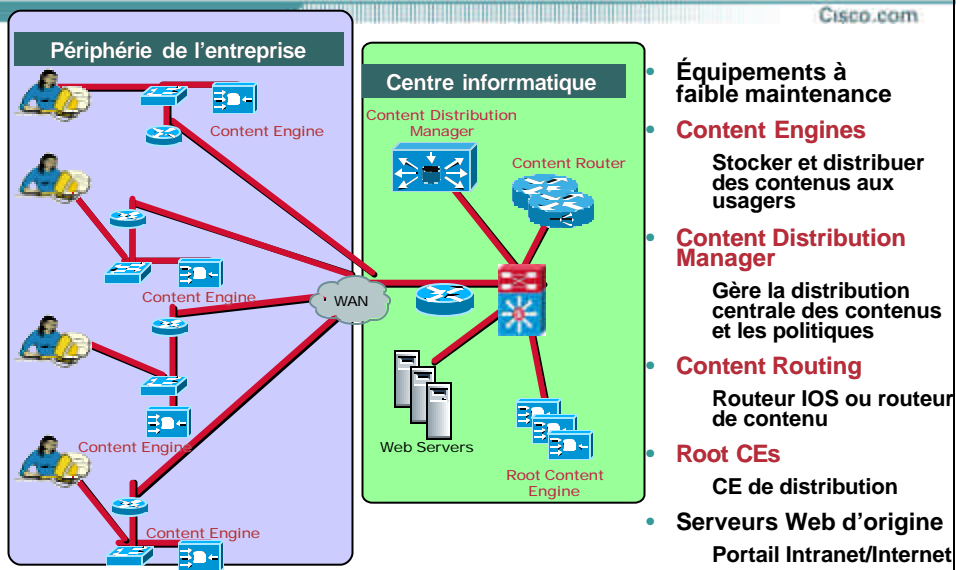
Cisco.com

Périphérie de l'entreprise

Content Engine

Content Engine

Content Engine

Content Engine

WAN

Centre informmatique

Content Distribution Manager

Content Router

Web Servers

Root Content Engine

• Équipements à faible maintenance

• Content Engines

Stocker et distribuer des contenus aux usagers

• Content Distribution Manager

Gère la distribution centrale des contenus et les politiques

• Content Routing

Routeur IOS ou routeur de contenu

• Root CEs

CE de distribution

• Serveurs Web d'origine

Portail Intranet/Internet